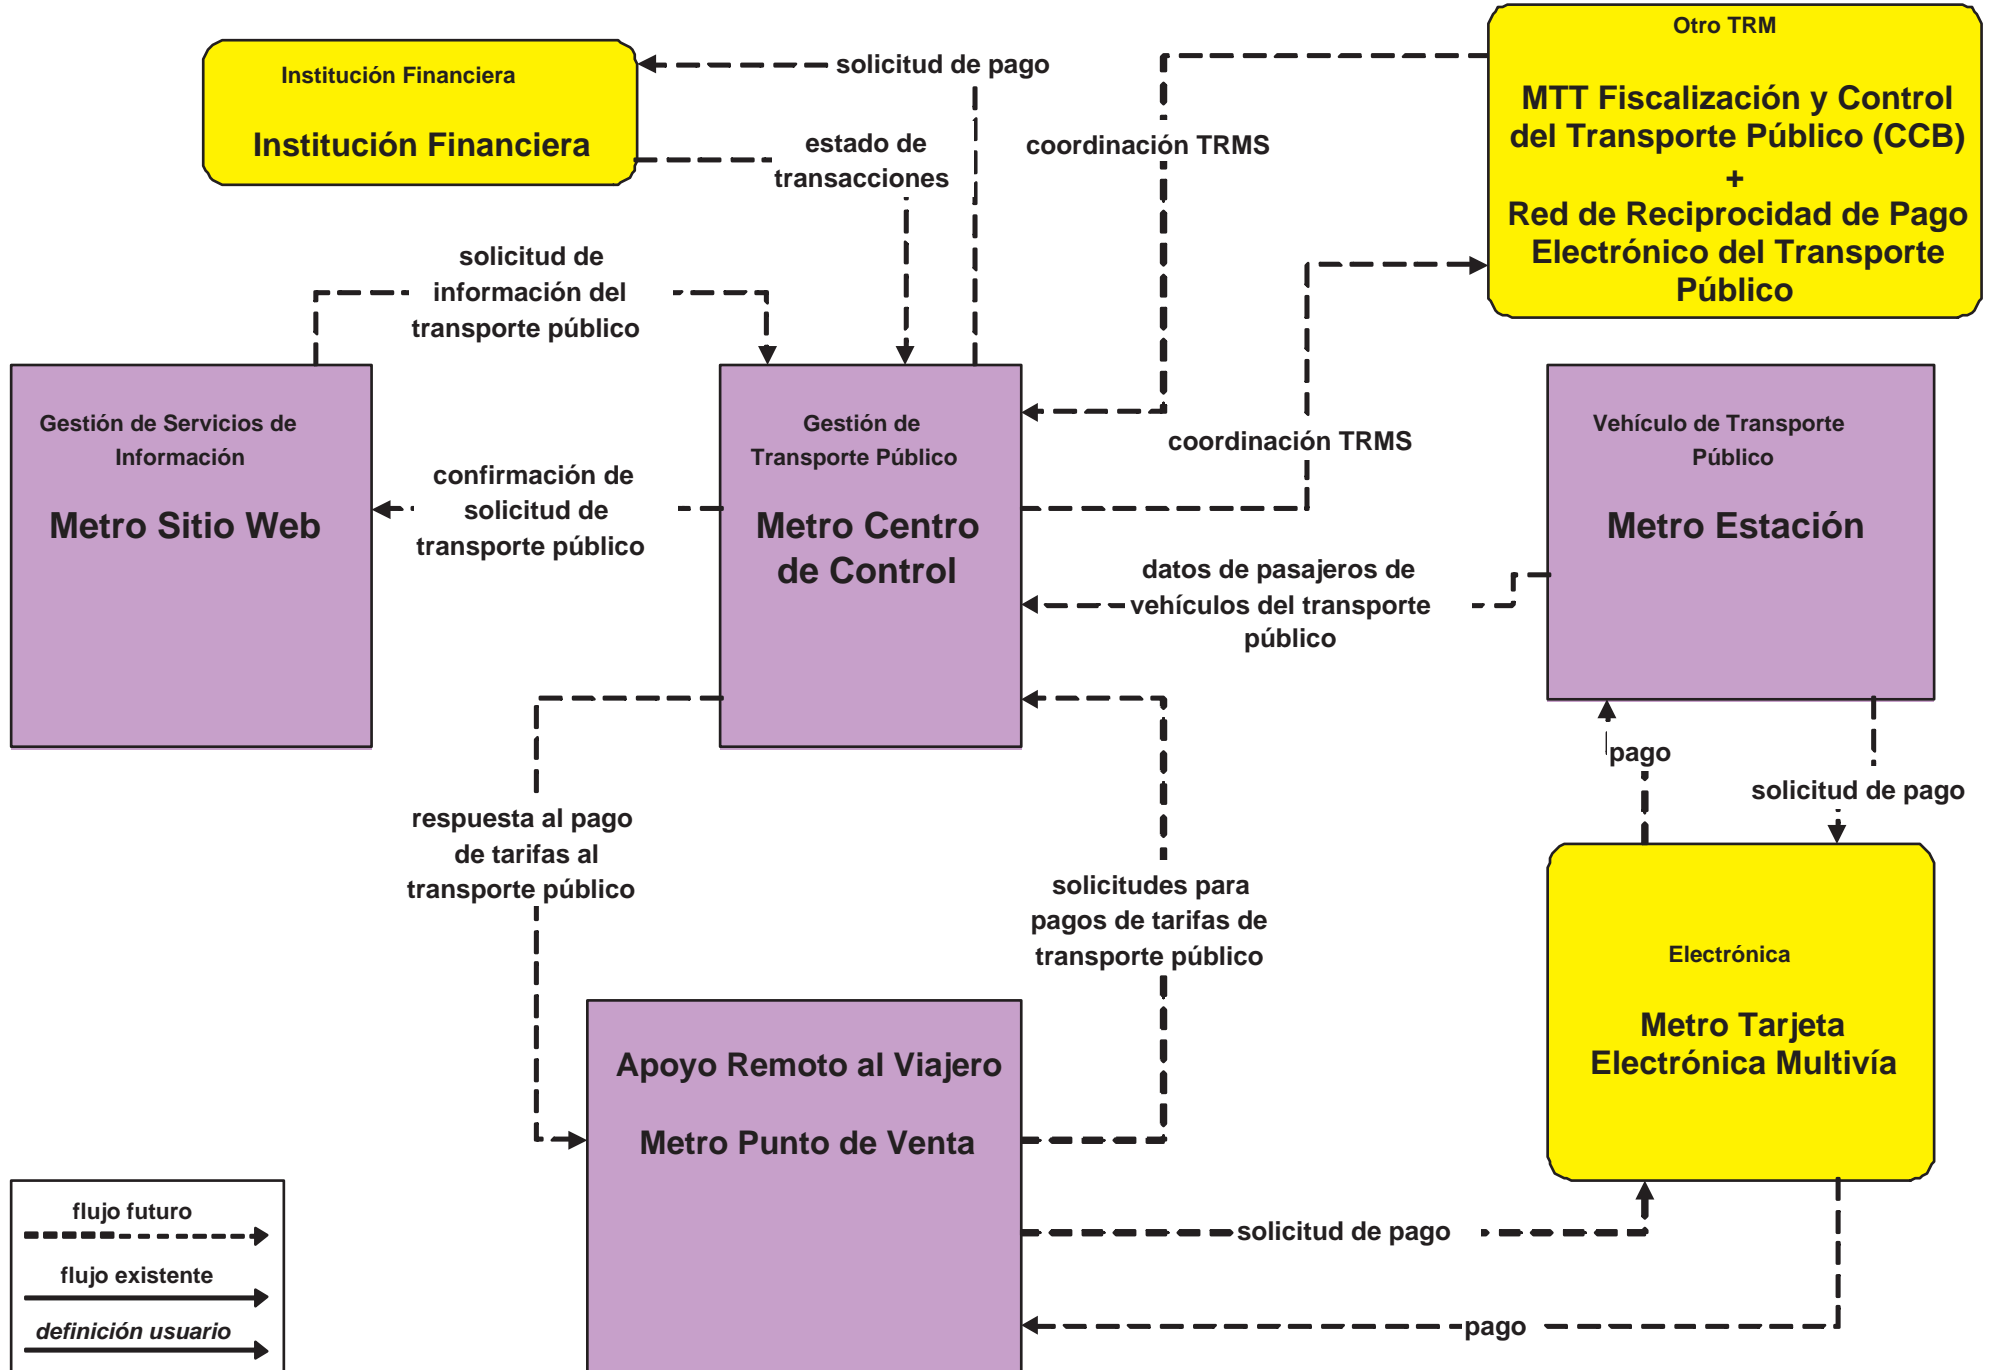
Institución Financiera

Institución Financiera

solicitud de pago

estado de transacciones

coordinación TRMS

Otro TRM

MTT Fiscalización y Control del Transporte Público (CCB) + Red de Reciprocidad de Pago Electrónico del Transporte Público

solicitud de información del transporte público

Gestión de Servicios de Información

Metro Sitio Web

confirmación de solicitud de transporte público

Gestión de Transporte Público

Metro Centro de Control

coordinación TRMS

Vehículo de Transporte Público

Metro Estación

datos de pasajeros de vehículos del transporte público

pago

solicitud de pago

respuesta al pago de tarifas al transporte público

solicitudes para pagos de tarifas de transporte público

Electrónica

Metro Tarjeta Electrónica Multivía

Apoyo Remoto al Viajero

Metro Punto de Venta

solicitud de pago

pago

flujo futuro

flujo existente

definición usuario